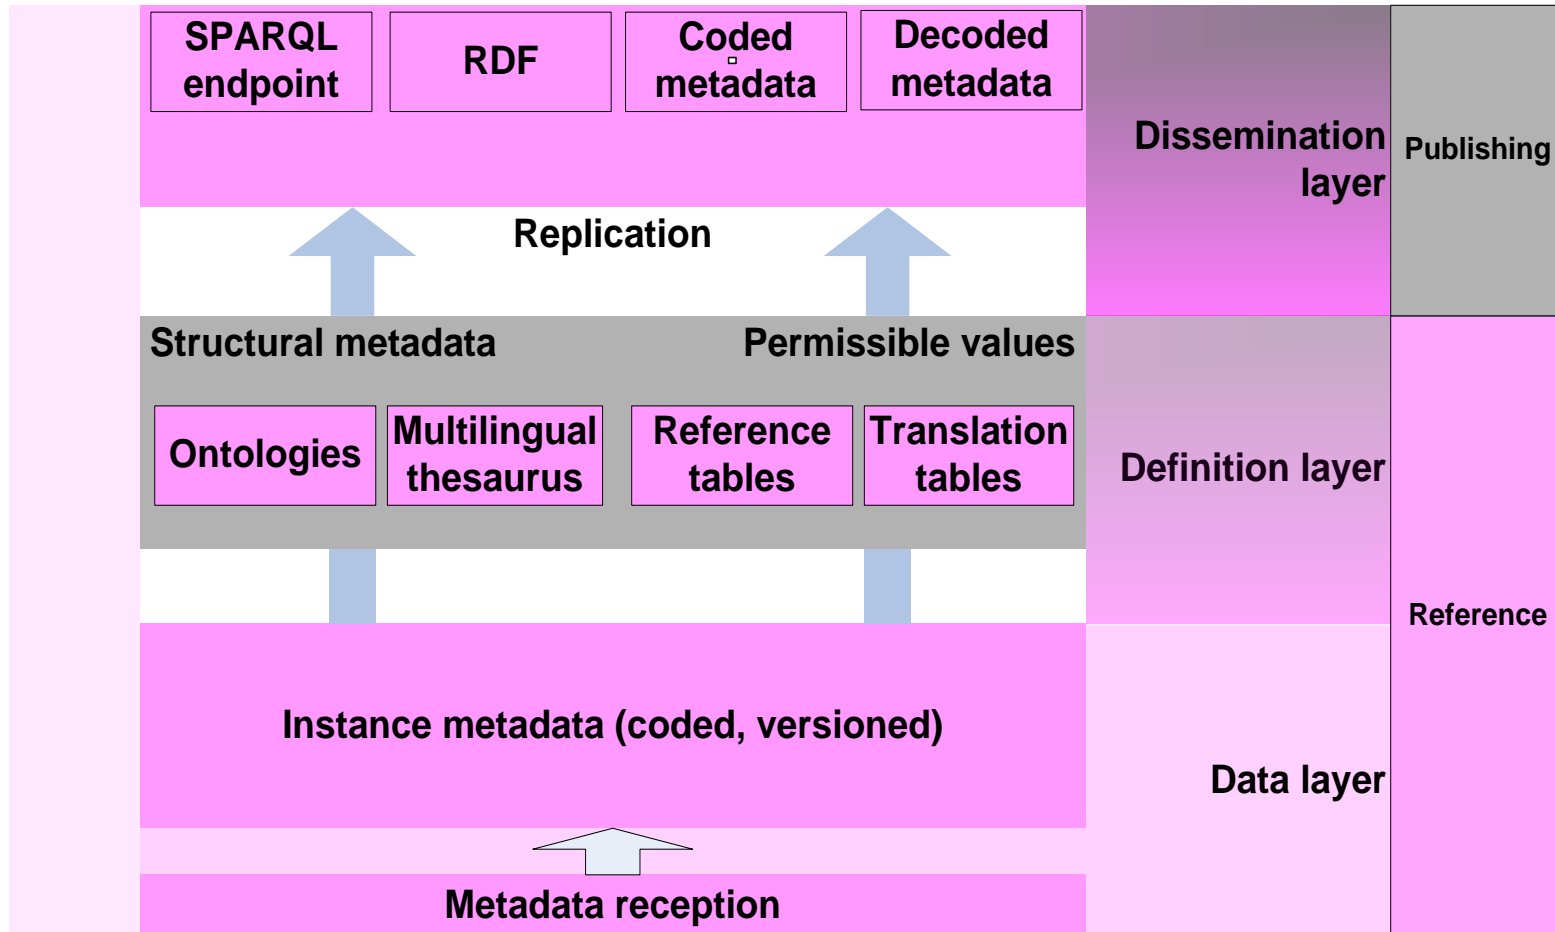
SPARQL endpoint

RDF

Coded metadata

Decoded metadata

Dissemination layer

Publishing

Replication

Structural metadata

Permissible values

Ontologies

Multilingual thesaurus

Reference tables

Translation tables

Definition layer

Reference

Instance metadata (coded, versioned)

Data layer

Metadata reception